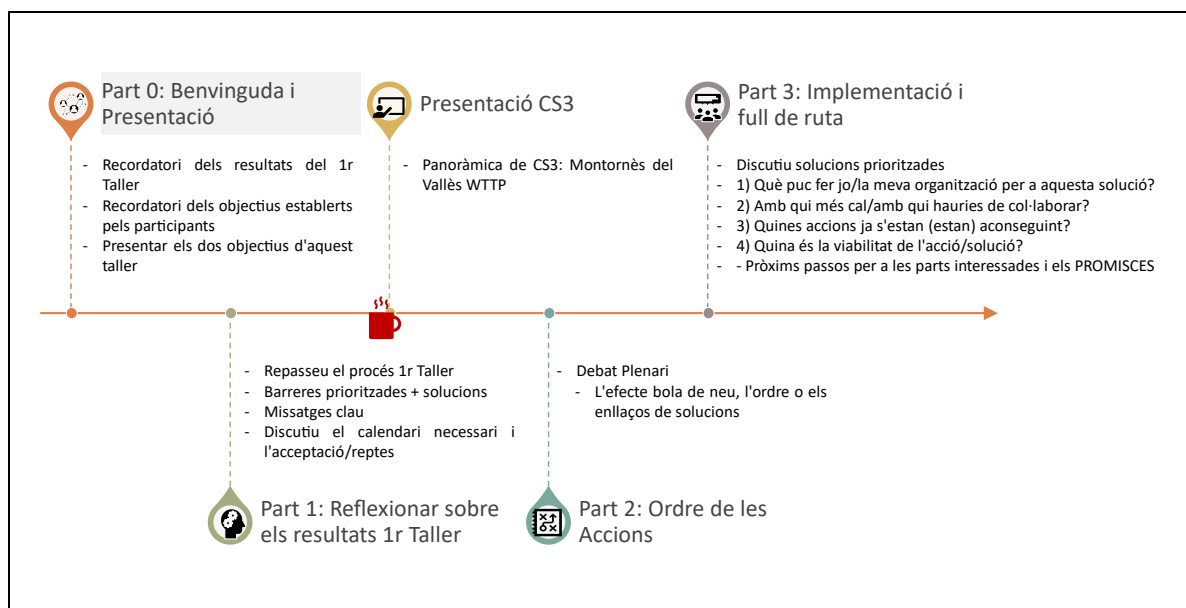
Part 0: Benvinguda i Presentació

- Recordatori dels resultats del 1r Taller
- Recordatori dels objectius establerts pels participants
- Presentar els dos objectius d'aquest taller

Presentació CS3

- Panoràmica de CS3: Montornès del Vallès WTTP

Part 3: Implementació i full de ruta

- Discutiu solucions prioritzades
- 1) Què puc fer jo/la meva organització per a aquesta solució?
- 2) Amb qui més cal/amb qui hauries de col·laborar?
- 3) Quines accions ja s'estan (estan) aconseguint?
- 4) Quina és la viabilitat de l'acció/solució?
- - Pròxims passos per a les parts interessades i els PROMISCES

- Repasseu el procés 1r Taller
- Barreres prioritzades + solucions
- Missatges clau
- Discutiu el calendari necessari i l'acceptació/reptes

Part 1: Reflexionar sobre els resultats 1r Taller

- Debat Plenari
- L'efecte bola de neu, l'ordre o els enllaços de solucions

Part 2: Ordre de les Accions